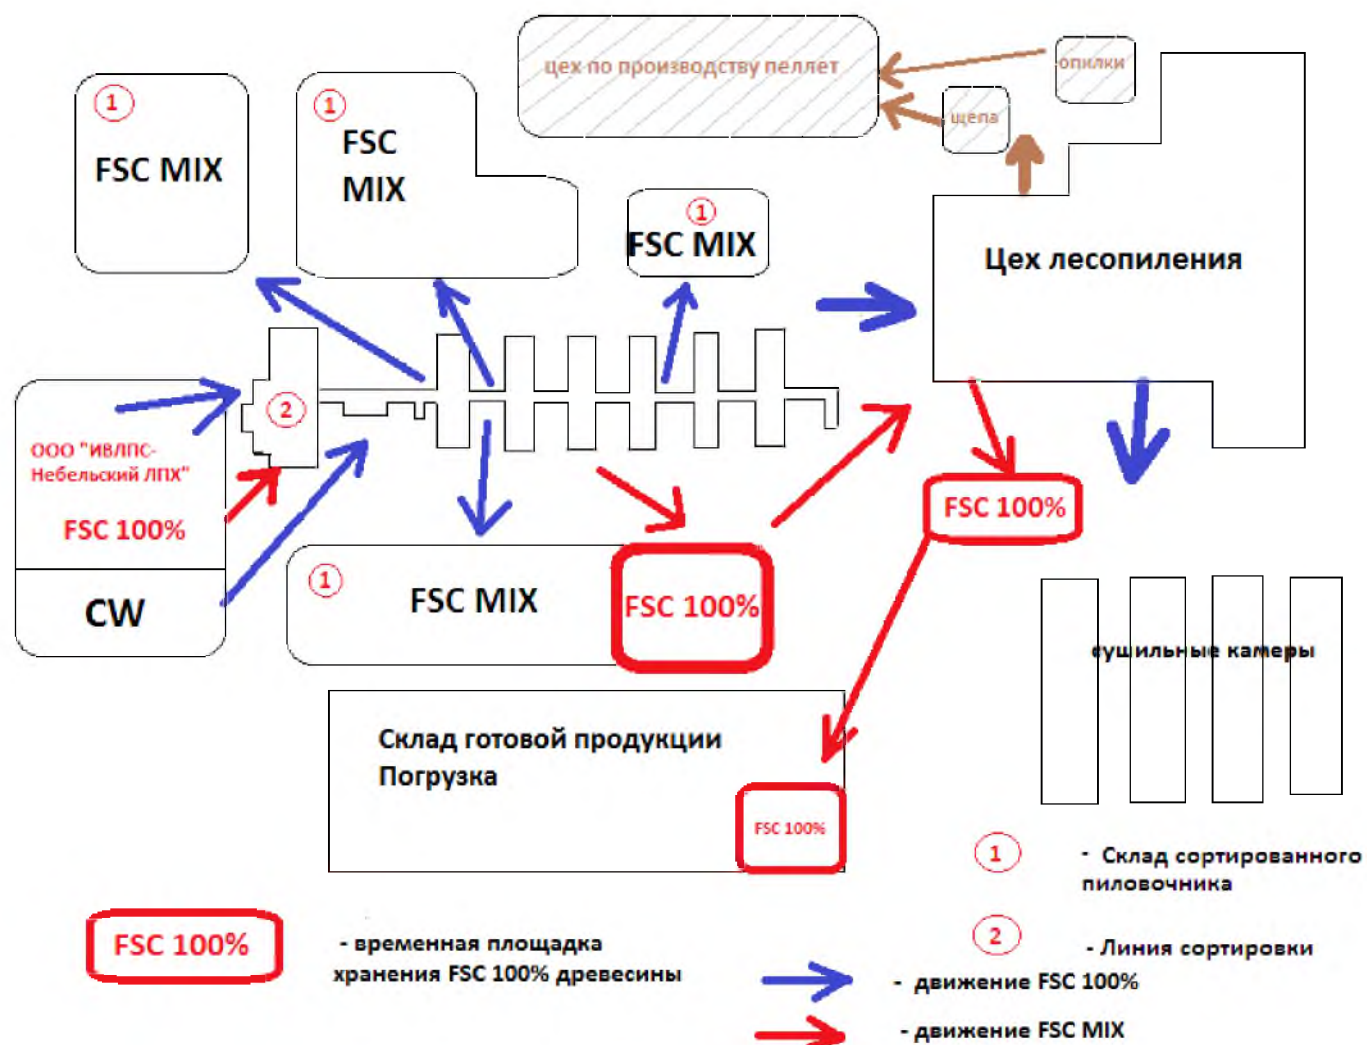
цех по производству пеллет

опилки

щепа

1
FSC MIX

1
FSC MIX

1
FSC MIX

Цех лесопиления

2

ООО "ИВЛПС-Небельский ЛПХ"

FSC 100%

CW

FSC 100%

1
FSC MIX

FSC 100%

сушильные камеры

Склад готовой продукции
Погрузка

FSC 100%

1 - Склад сортированного пиловочника

2 - Линия сортировки

FSC 100% - временная площадка хранения FSC 100% древесины

- движение FSC 100%

- движение FSC MIX